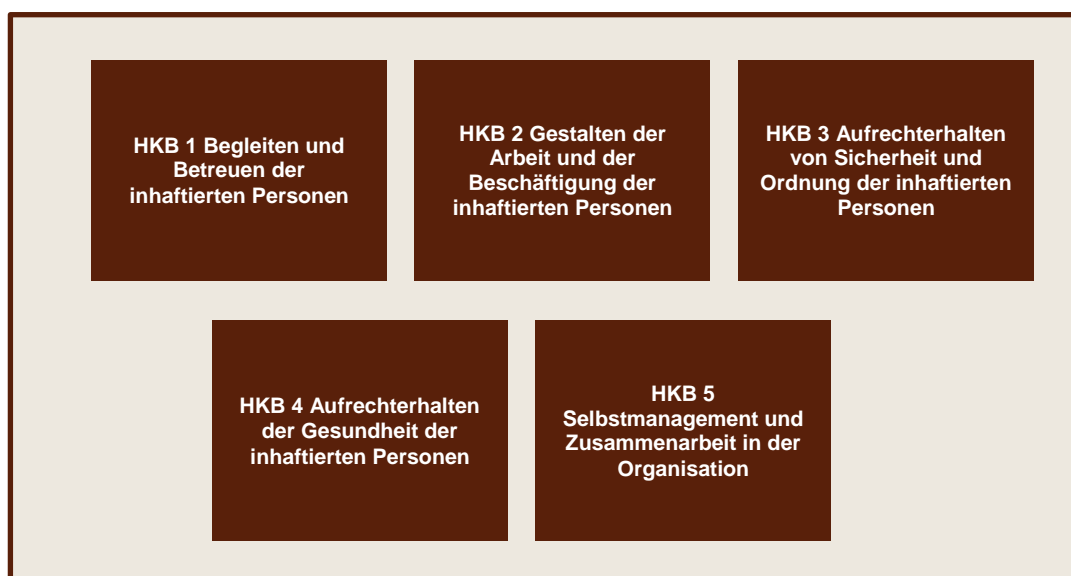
HKB 1 Begleiten und Betreuen der inhaftierten Personen

HKB 2 Gestalten der Arbeit und der Beschäftigung der inhaftierten Personen

HKB 3 Aufrechterhalten von Sicherheit und Ordnung der inhaftierten Personen

HKB 4 Aufrechterhalten der Gesundheit der inhaftierten Personen

HKB 5 Selbstmanagement und Zusammenarbeit in der Organisation